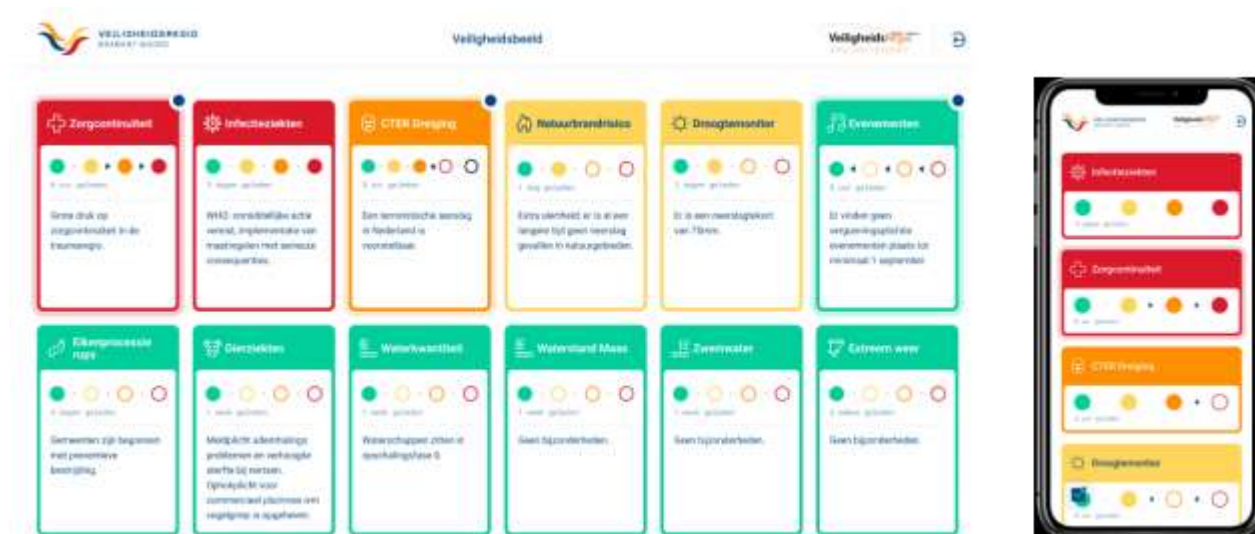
VEILIGHEIDSREGIO BRABANT-NOORD

Veiligheidsbeeld

Veiligheids

Zorgcontinuïteit

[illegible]

Grote druk op zorgcontinuïteit in de traumaregio.

Infectieziekten

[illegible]

WHO: onmiddellijke actie vereist, implementatie van maatregelen met serieuze consequenties.

CTER Dreiging

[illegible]

Een terroristische aanslag in Nederland is voorstelbaar.

Natuurbrandrisico

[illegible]

Extra alertheid, er is al een langere tijd geen neerslag gevallen in natuurgebieden.

Droogtemonitor

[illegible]

Er is een neerslagtekort van 79mm.

Evenementen

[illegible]

Er vinden geen vergunningsplichtige evenementen plaats tot minimaal 1 september.

Eikenprocessierups

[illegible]

Gemeenten zijn begonnen met preventieve bestrijding.

Dierziekten

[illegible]

Meldplicht ademhalingsproblemen en verhoogde sterfte bij nertsen. Ophokplicht voor commercieel pluimvee en vogelgrip is opgeheven.

Waterkwantiteit

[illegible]

Waterschappen zitten in opschalingsfase 0.

Waterstand Maas

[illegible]

Geen bijzonderheden.

Zwemwater

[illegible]

Geen bijzonderheden.

Extreem weer

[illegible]

Geen bijzonderheden.

Veiligheids

Infectieziekten

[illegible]

Zorgcontinuïteit

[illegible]

CTER Dreiging

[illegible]

Droogtemonitor

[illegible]